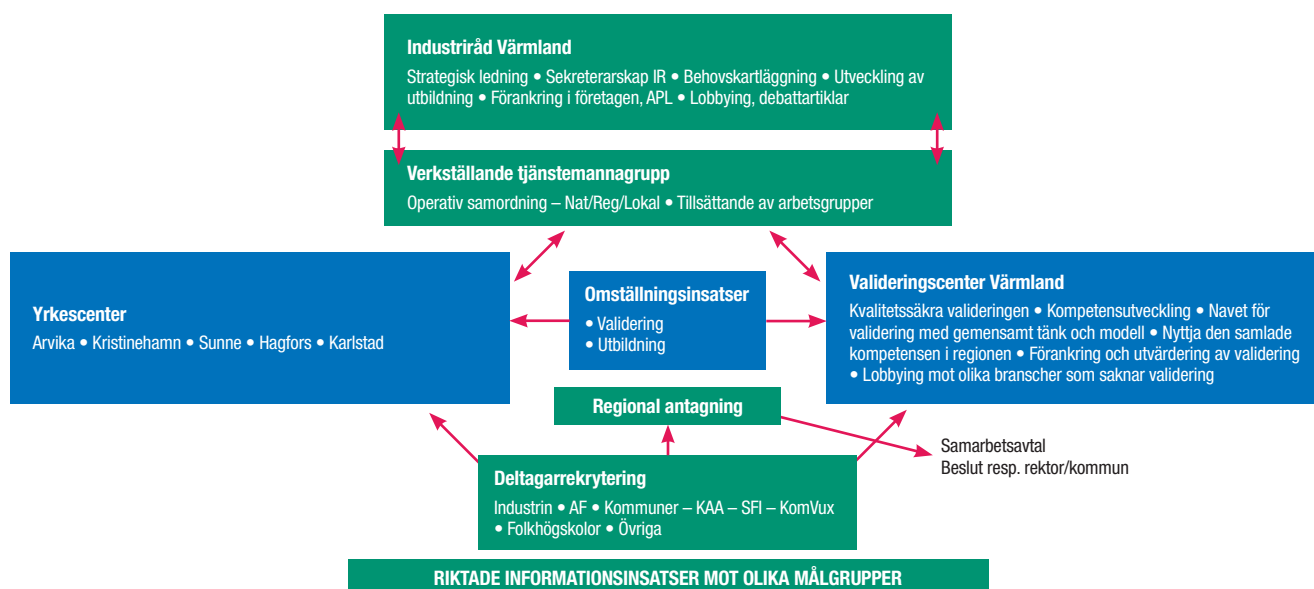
Industriråd Värmland

Strategisk ledning • Sekreterarskap IR • Behovskartläggning • Utveckling av utbildning • Förankring i företagen, APL • Lobbying, debattartiklar

Verkställande tjänstemannagrupp

Operativ samordning – Nat/Reg/Lokal • Tillsättande av arbetsgrupper

Yrkescenter

Arvika • Kristinehamn • Sunne • Hagfors • Karlstad

Omställningsinsatser

• Validering
• Utbildning

Valideringscenter Värmland

Kvalitetssäkra valideringen • Kompetensutveckling • Navet för validering med gemensamt tänk och modell • Nyttja den samlade kompetensen i regionen • Förankring och utvärdering av validering • Lobbying mot olika branscher som saknar validering

Regional antagning

Samarbetsavtal
Beslut resp. rektor/kommun

Deltagarrekrytering

Industrin • AF • Kommuner – KAA – SFI – KomVux • Folkhögskolor • Övriga

RIKTADE INFORMATIONSINSATSER MOT OLIKA MÅLGRUPPER